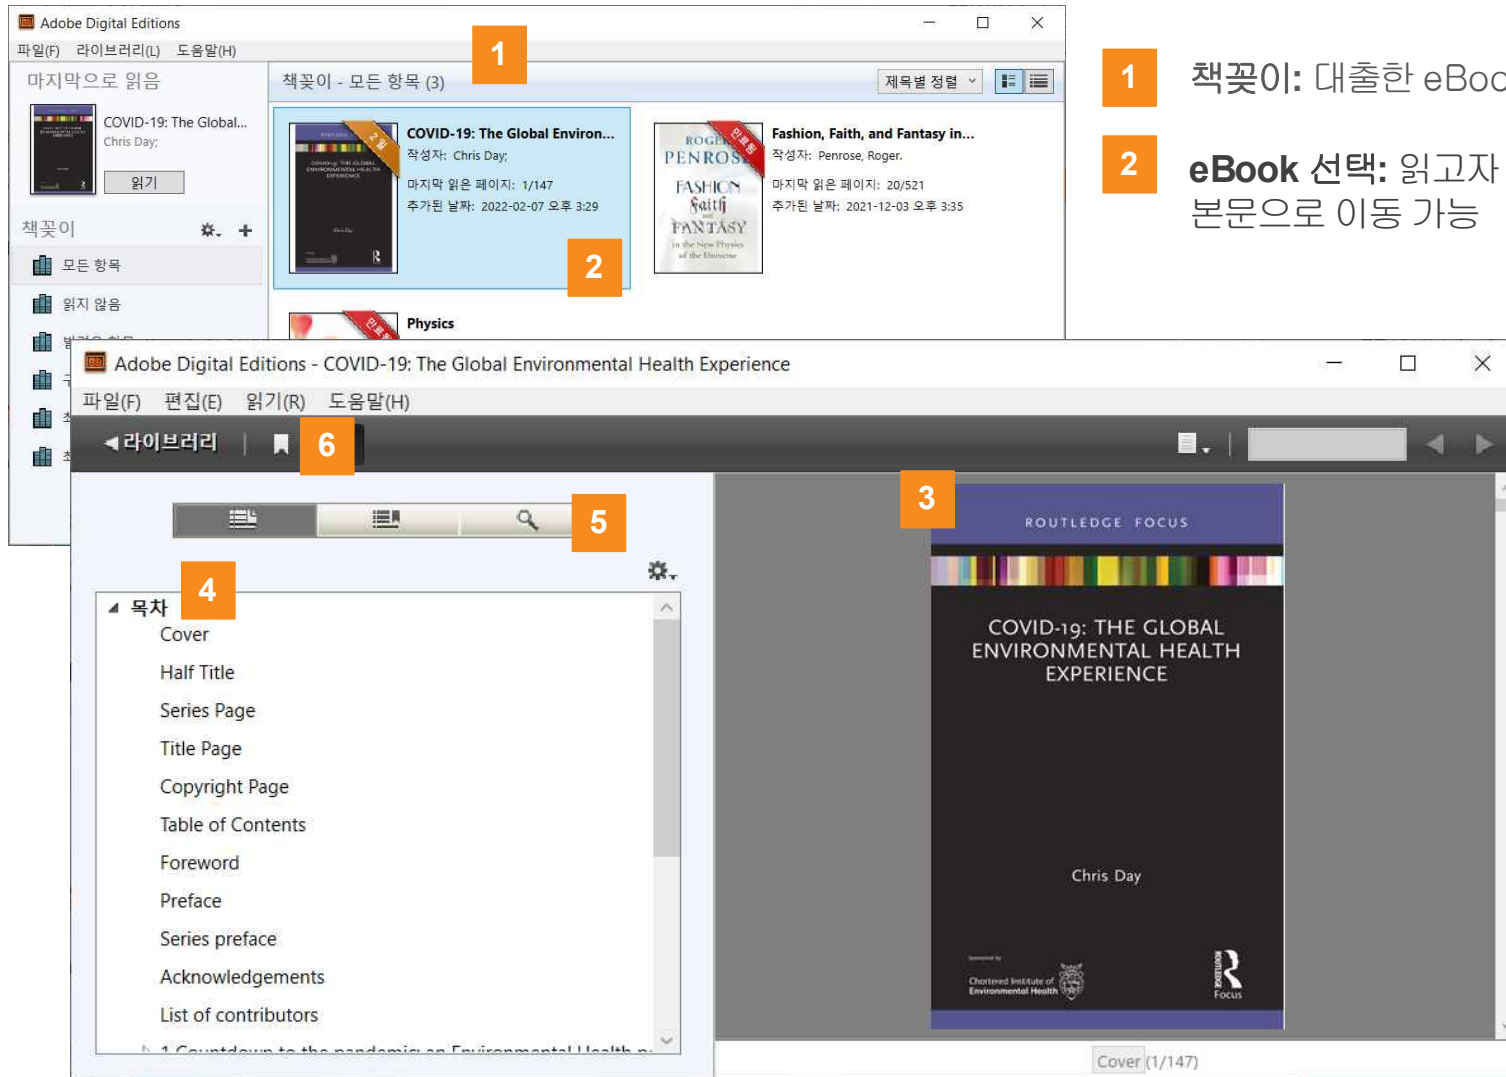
Adobe Digital Editions
파일(F) 라이브러리(L) 도움말(H)
1
마지막으로 읽음
COVID-19: The Global...
Chris Day;
읽기
책꽂이
모든 항목
읽지 않음
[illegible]
책꽂이 - 모든 항목 (3)
제목별 정렬
COVID-19: The Global Environ...
작성자: Chris Day;
마지막 읽은 페이지: 1/147
추가된 날짜: 2022-02-07 오후 3:29
2
Fashion, Faith, and Fantasy in...
작성자: Penrose, Roger.
마지막 읽은 페이지: 20/521
추가된 날짜: 2021-12-03 오후 3:35
Physics

1 책꽂이: 대출한 eBoo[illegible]
2 eBook 선택: 읽고자 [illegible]
본문으로 이동 가능

Adobe Digital Editions - COVID-19: The Global Environmental Health Experience
파일(F) 편집(E) 읽기(R) 도움말(H)
◀ 라이브러리
6
3
5
4
목차
Cover
Half Title
Series Page
Title Page
Copyright Page
Table of Contents
Foreword
Preface
Series preface
Acknowledgements
List of contributors
1 Countdown to the pandemic: an Environmental Health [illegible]
ROUTLEDGE FOCUS
COVID-19: THE GLOBAL ENVIRONMENTAL HEALTH EXPERIENCE
Chris Day
Chartered Institute of Environmental Health
Focus
Cover (1/147)